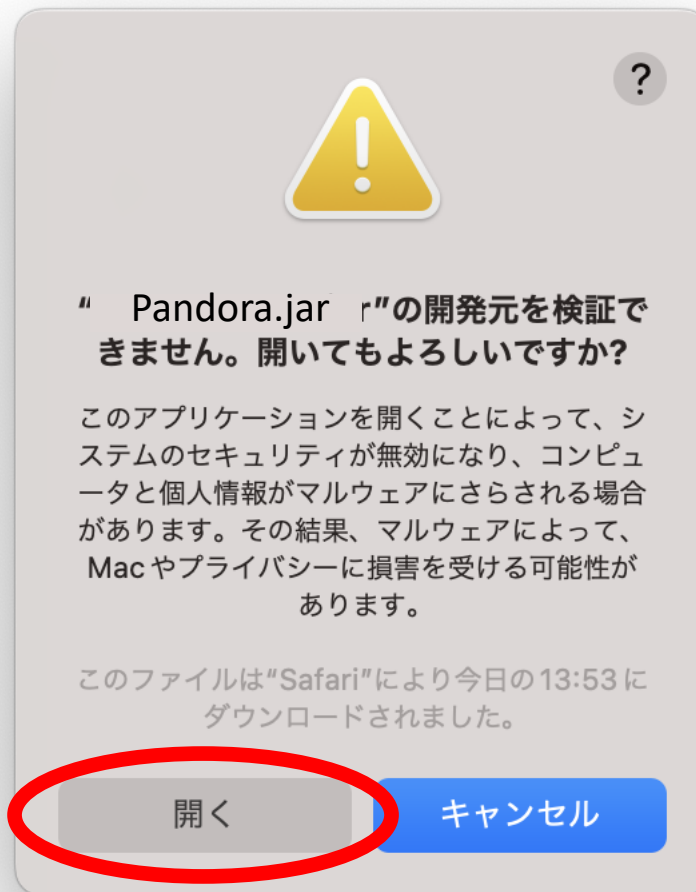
?

“ Pandora.jar r”の開発元を検証できません。開いてもよろしいですか?

このアプリケーションを開くことによって、システムのセキュリティが無効になり、コンピュータと個人情報がマルウェアにさらされる場合があります。その結果、マルウェアによって、Macやプライバシーに損害を受ける可能性があります。

このファイルは“Safari”により今日の13:53にダウンロードされました。

開く

キャンセル